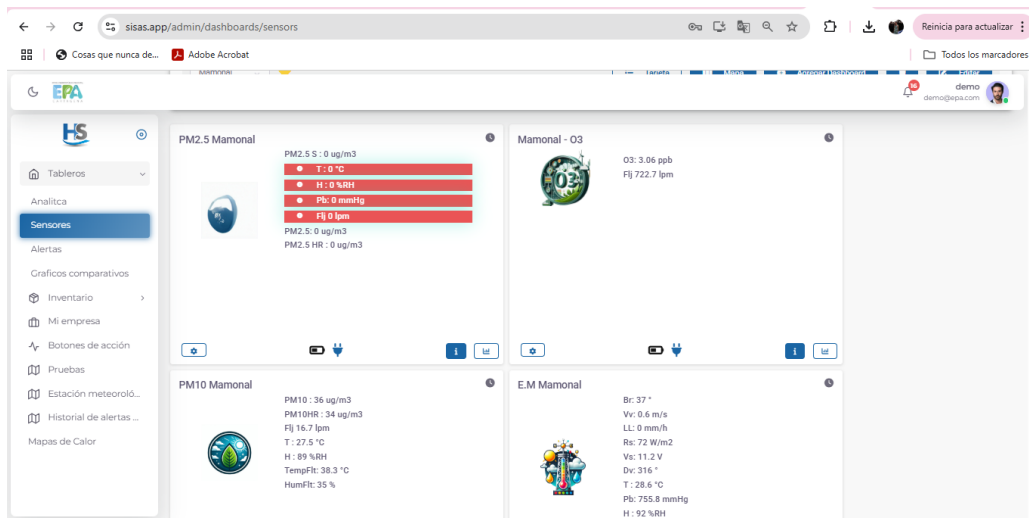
sisas.app/admin/dashboards/sensors

Reinicia para actualizar

Cosas que nunca de... Adobe Acrobat

Todos los marcadores

EPA

demo
demo@epa.com

HS

Tableros
Analitica
Sensores
Alertas
Graficos comparativos
Inventario
Mi empresa
Botones de acción
Pruebas
Estación meteoroló...
Historial de alertas ...
Mapas de Calor

PM2.5 Mamonal
PM2.5 S : 0 ug/m3
T : 0 °C
H : 0 %RH
Pb: 0 mmHg
Flj 0 lpm
PM2.5: 0 ug/m3
PM2.5 HR : 0 ug/m3

Mamonal - O3
O3: 3.06 ppb
Flj 722.7 lpm

PM10 Mamonal
PM10 : 36 ug/m3
PM10HR : 34 ug/m3
Flj 16.7 lpm
T : 27.5 °C
H : 89 %RH
TempFlt: 38.3 °C
HumFlt: 35 %

E.M Mamonal
Br: 37 °
Vv: 0.6 m/s
LL: 0 mm/h
Rs: 72 W/m2
Vs: 11.2 V
Dv: 316 °
T : 28.6 °C
Pb: 755.8 mmHg
H : 92 %RH